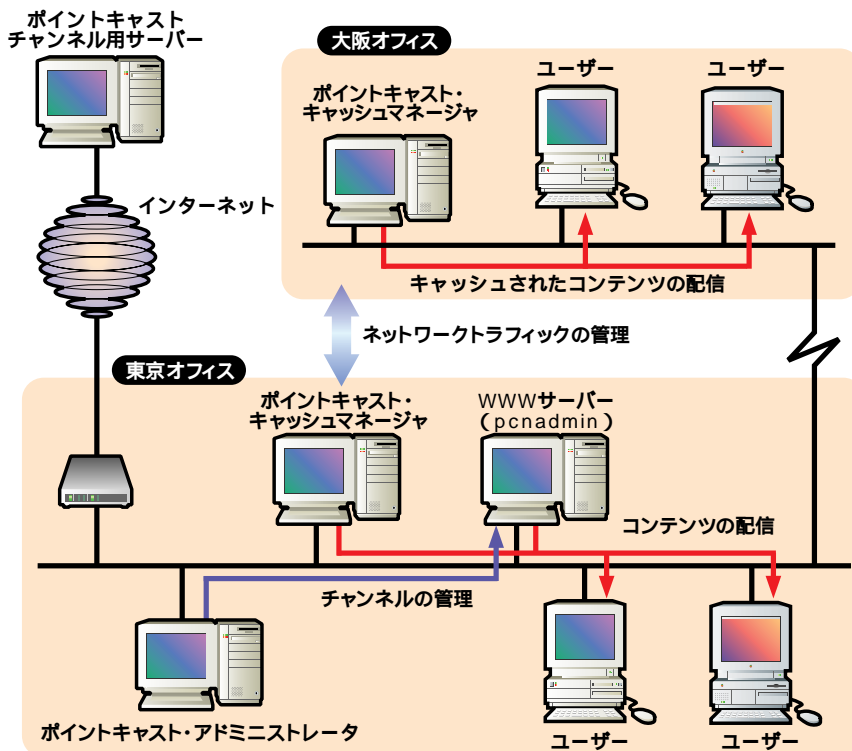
ポイントキャスト
チャンネル用サーバー

大阪オフィス

ポイントキャスト・
キャッシュマネージャ

ユーザー

ユーザー

インターネット

キャッシュされたコンテンツの配信

ネットワークトラフィックの管理

東京オフィス

ポイントキャスト・
キャッシュマネージャ

WWWサーバー
（pcnadmin）

コンテンツの配信

チャンネルの管理

ポイントキャスト・アドミニストレータ

ユーザー

ユーザー